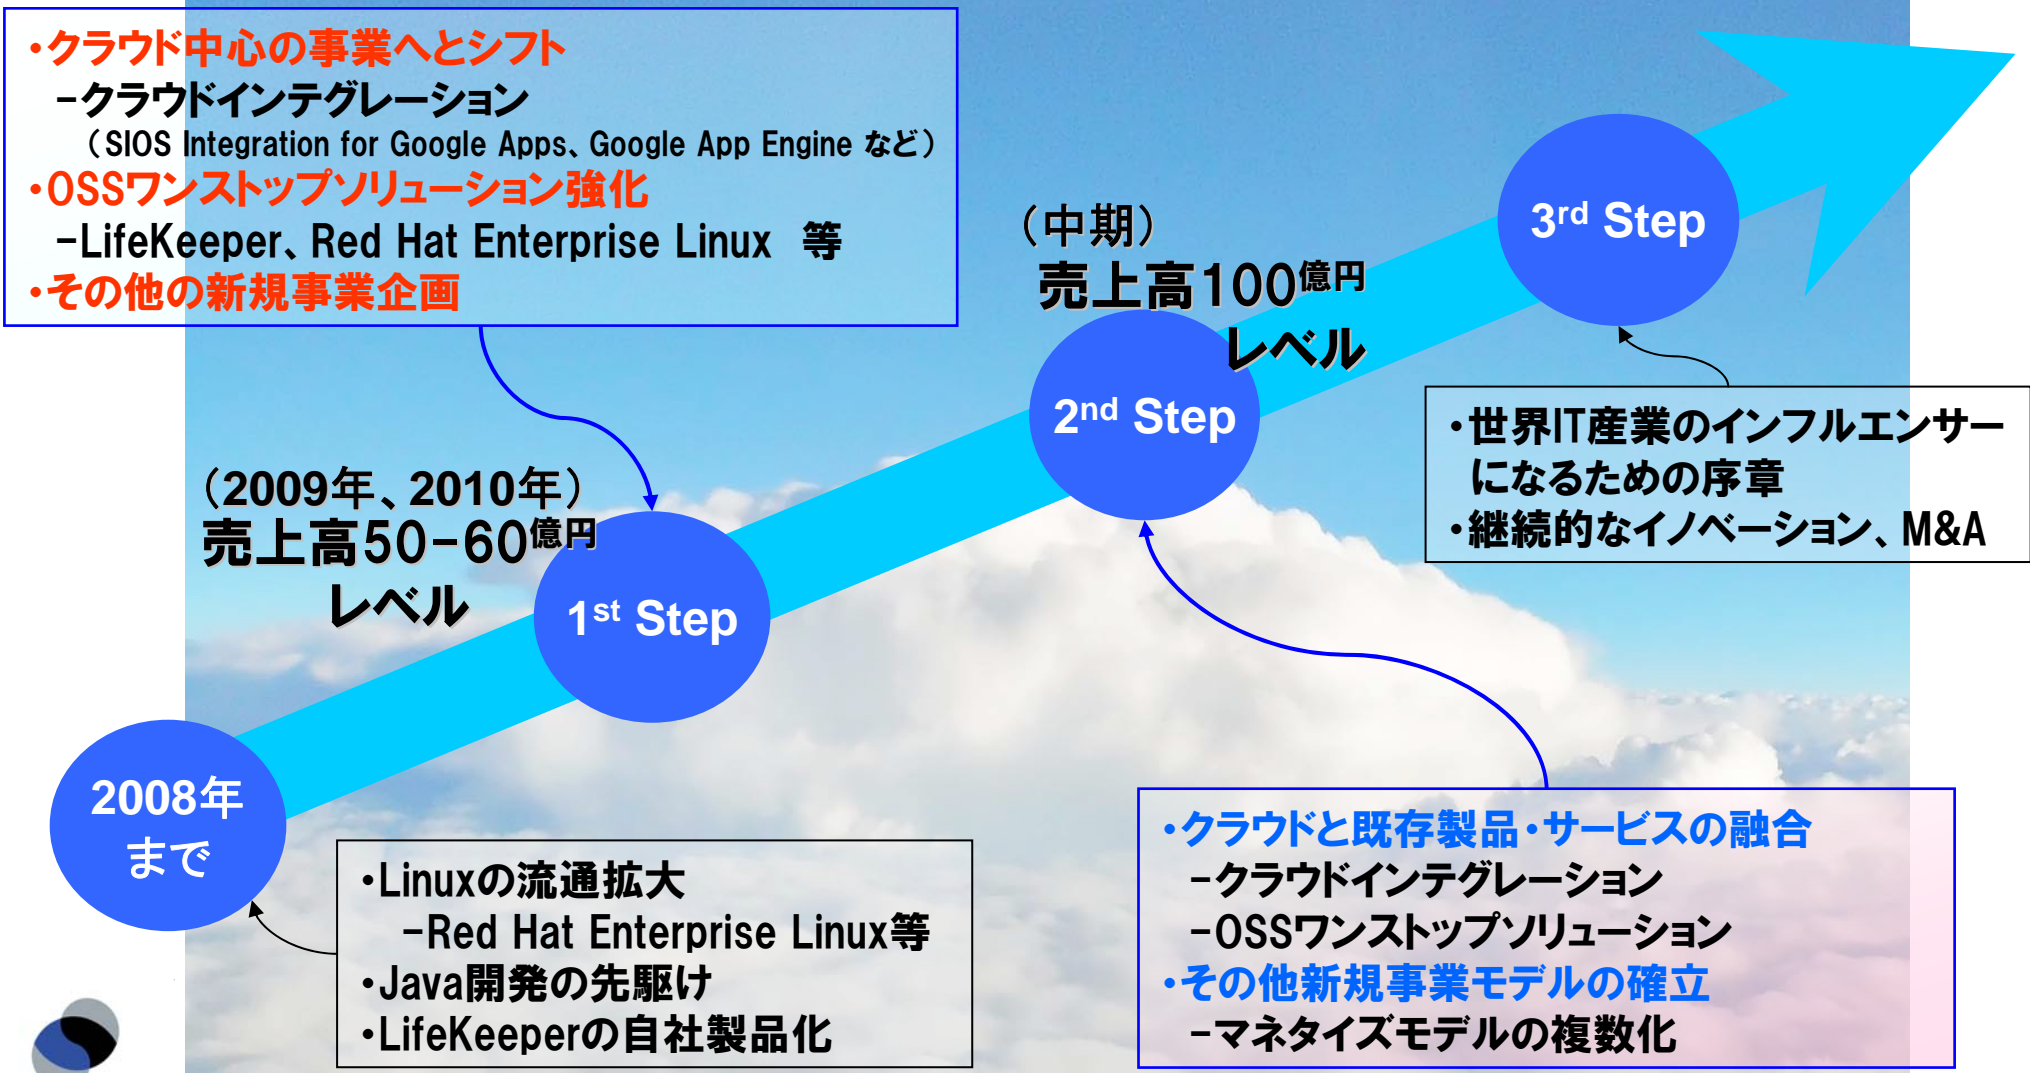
・クラウド中心の事業へとシフト
－クラウドインテグレーション
（SIOS Integration for Google Apps、Google App Engine など）
・OSSワンストップソリューション強化
－LifeKeeper、Red Hat Enterprise Linux　等
・その他の新規事業企画

（中期）
売上高100億円
レベル

3$^{rd}$ Step

2$^{nd}$ Step

・世界IT産業のインフルエンサーになるための序章
・継続的なイノベーション、M&A

（2009年、2010年）
売上高50−60億円
レベル

1$^{st}$ Step

2008年
まで

・Linuxの流通拡大
－Red Hat Enterprise Linux等
・Java開発の先駆け
・LifeKeeperの自社製品化

・クラウドと既存製品・サービスの融合
－クラウドインテグレーション
－OSSワンストップソリューション
・その他新規事業モデルの確立
－マネタイズモデルの複数化